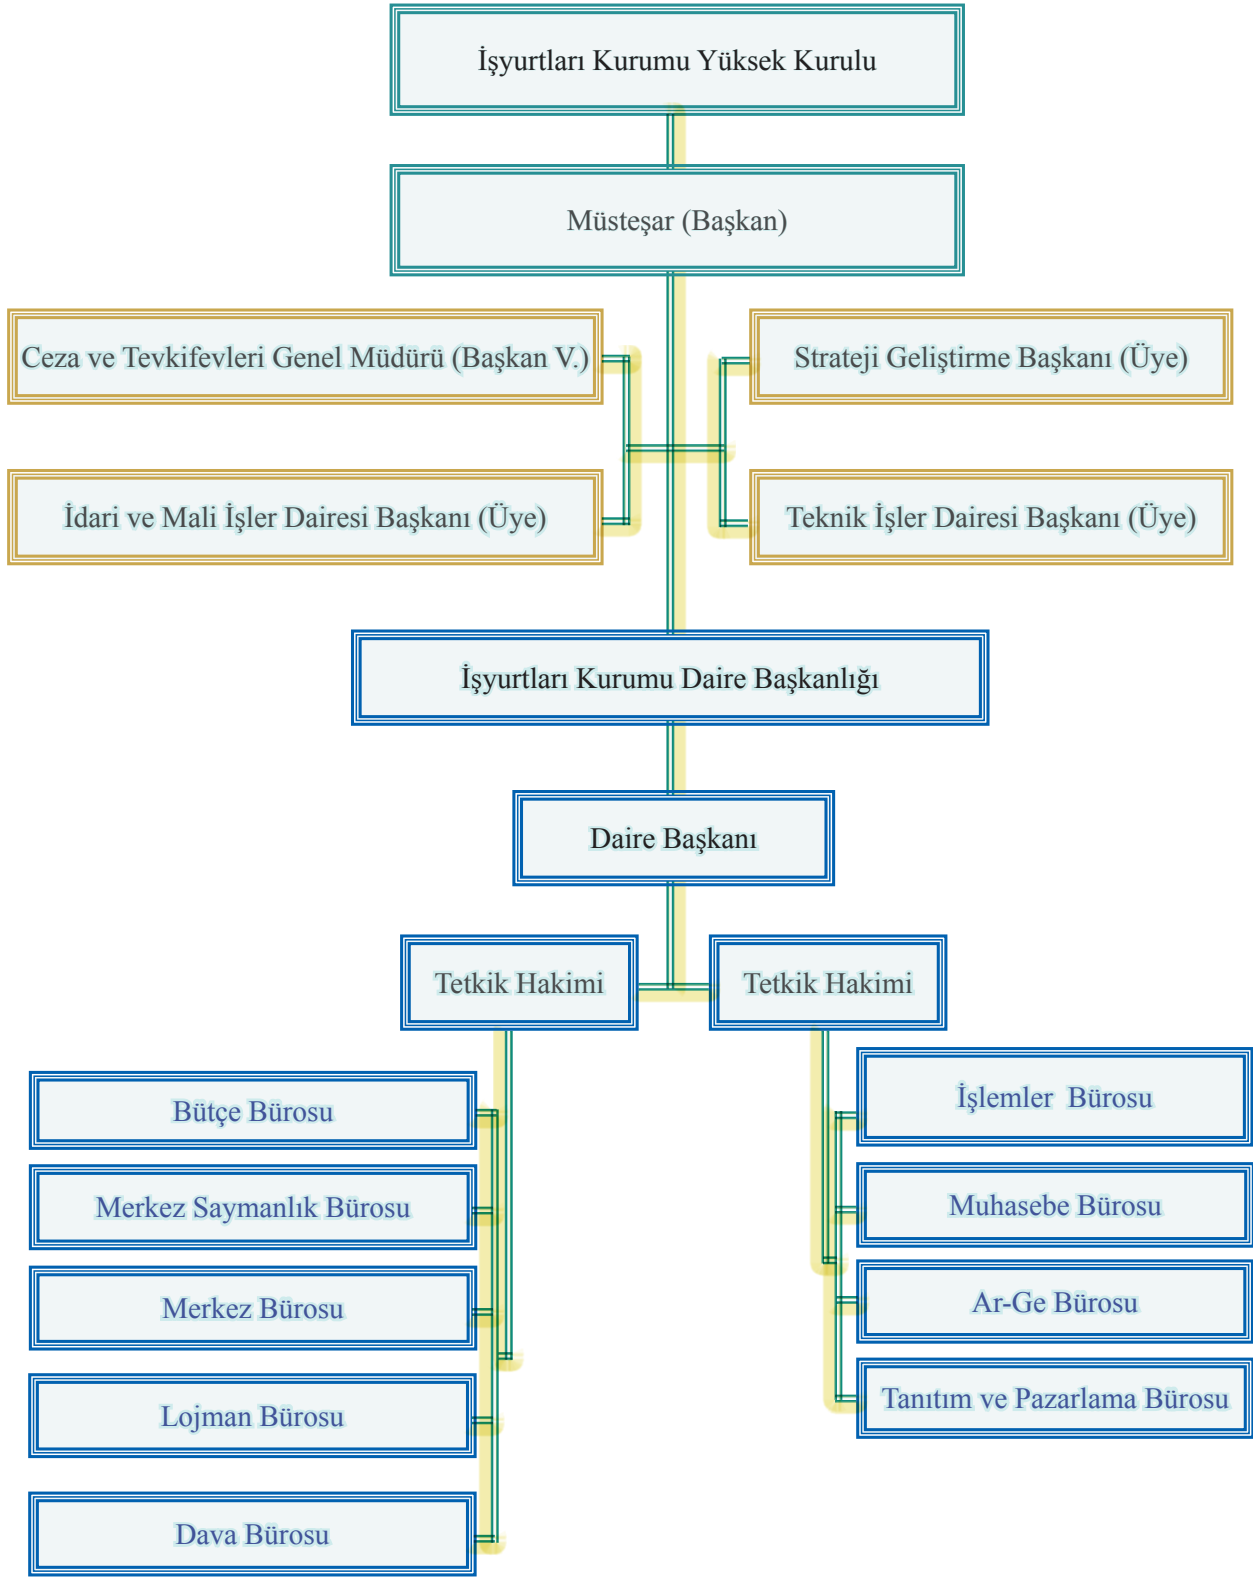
İşyurtları Kurumu Yüksek Kurulu

Müsteşar (Başkan)

Ceza ve Tevkifevleri Genel Müdürü (Başkan V.)

Strateji Geliştirme Başkanı (Üye)

İdari ve Mali İşler Dairesi Başkanı (Üye)

Teknik İşler Dairesi Başkanı (Üye)

İşyurtları Kurumu Daire Başkanlığı

Daire Başkanı

Tetkik Hakimi

Tetkik Hakimi

Bütçe Bürosu

Merkez Saymanlık Bürosu

Merkez Bürosu

Lojman Bürosu

Dava Bürosu

İşlemler Bürosu

Muhasebe Bürosu

Ar-Ge Bürosu

Tanıtım ve Pazarlama Bürosu